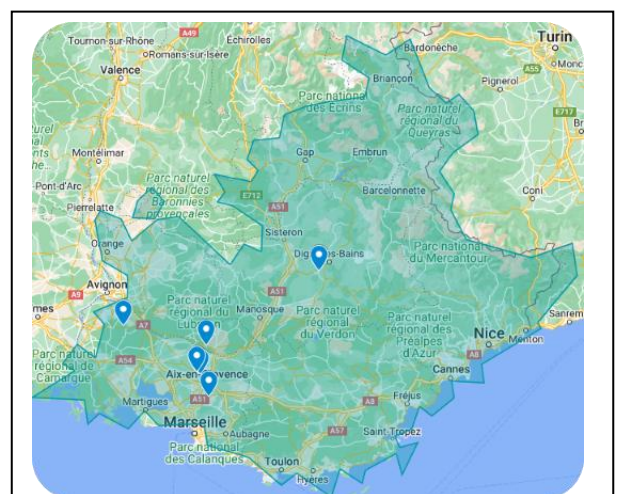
Tournon-sur-Rhône
A49
Échirolles
Romans-sur-Isère
Valence
Bardonèche
Turin
Moncalieri
Briançon
Pignerol
A55
Parc national des Écrins
Parc naturel régional du Queyras
E717
naturel régional des Monts d'Ardèche
Montélimar
Gap
Embrun
Pont-d'Arc
Parc naturel régional des Baronnies provençales
E712
Barcelonnette
Coni
Pierrelatte
A51
Sisteron
Orange
Digne-les-Bains
Parc national du Mercantour
Avignon
A9
Nîmes
A7
Parc naturel régional du Luberon
A51
Manosque
Parc naturel régional du Verdon
Parc naturel régional des Préalpes d'Azur
Nice
Sanremo
Menton
Parc naturel régional de Camargue
A54
Aix-en-Provence
A8
Cannes
Martigues
A51
Fréjus
Marseille
A8
Aubagne
A57
Saint-Tropez
Parc national des Calanques
Toulon
Hyères